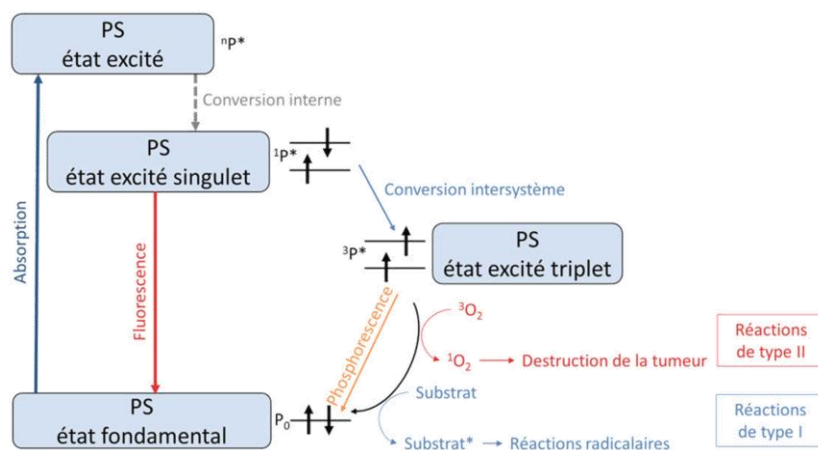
PS
état excité

${}^{n}P^{*}$

Conversion interne

PS
état excité singulet

${}^{1}P^{*}$

Conversion intersystème

Absorption

Fluorescence

${}^{3}P^{*}$

PS
état excité triplet

Phosphorescence

${}^{3}O_2$

${}^{1}O_2$ → Destruction de la tumeur

Réactions de type II

PS
état fondamental

$P_0$

Substrat

Substrat* → Réactions radicalaires

Réactions de type I